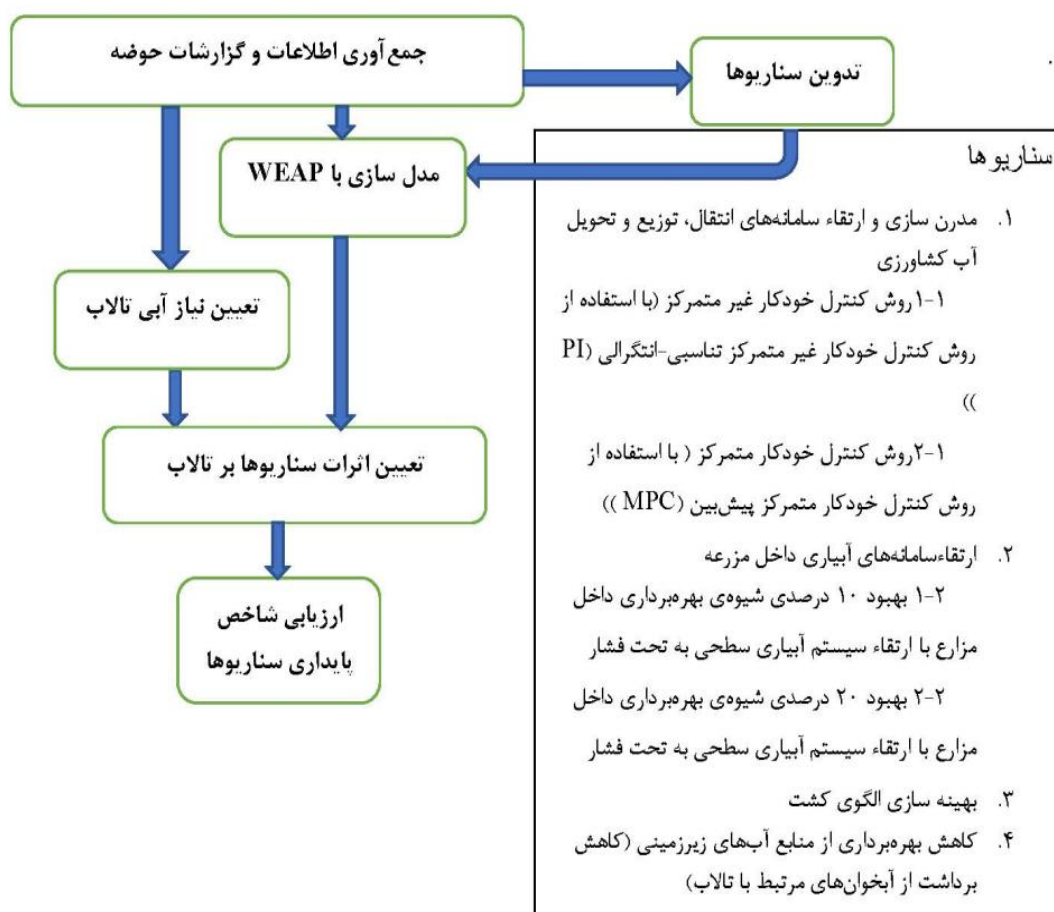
جمع آوری اطلاعات و گزارشات حوضه

تدوین سناریوها

مدل سازی با WEAP

تعیین نیاز آبی تالاب

تعیین اثرات سناریوها بر تالاب

ارزیابی شاخص پایداری سناریوها

سناریو ها

۱. مدرن سازی و ارتقاء سامانه‌های انتقال، توزیع و تحویل آب کشاورزی
۱-۱روش کنترل خودکار غیر متمرکز (با استفاده از روش کنترل خودکار غیر متمرکز تناسبی-انتگرالی (PI ))
۱-۲روش کنترل خودکار متمرکز ( با استفاده از روش کنترل خودکار متمرکز پیش‌بین (MPC ))

۲. ارتقاءسامانه‌های آبیاری داخل مزرعه
۲-۱ بهبود ۱۰ درصدی شیوه‌ی بهره‌برداری داخل مزارع با ارتقاء سیستم آبیاری سطحی به تحت فشار
۲-۲ بهبود ۲۰ درصدی شیوه‌ی بهره‌برداری داخل مزارع با ارتقاء سیستم آبیاری سطحی به تحت فشار

۳. بهینه سازی الگوی کشت

۴. کاهش بهره‌برداری از منابع آب‌های زیرزمینی (کاهش برداشت از آبخوان‌های مرتبط با تالاب)